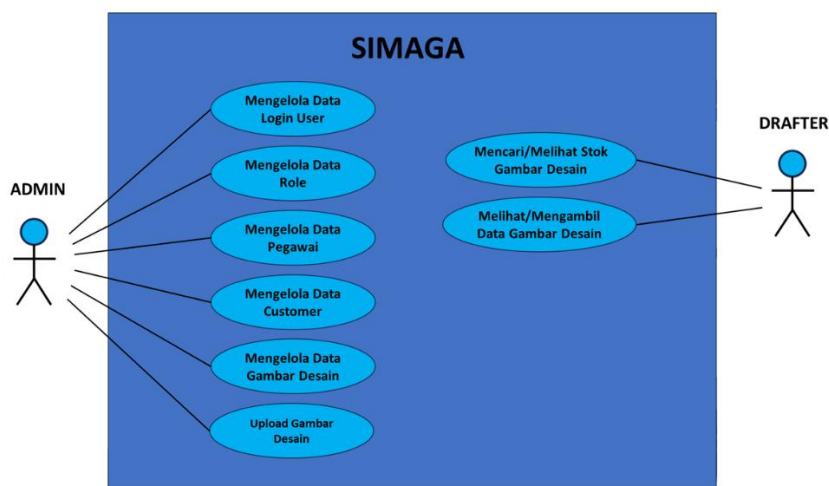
SIMAGA

ADMIN

Mengelola Data Login User

Mengelola Data Role

Mengelola Data Pegawai

Mengelola Data Customer

Mengelola Data Gambar Desain

Upload Gambar Desain

DRAFTER

Mencari/Melihat Stok Gambar Desain

Melihat/Mengambil Data Gambar Desain